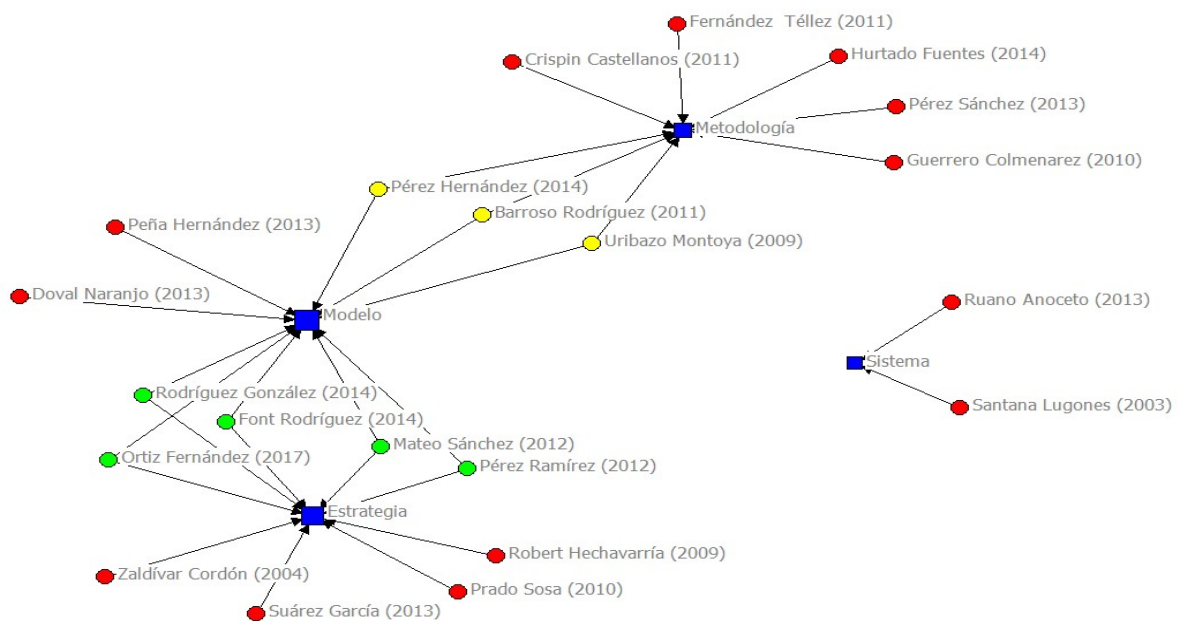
Fernández Téllez (2011)
Crispin Castellanos (2011)
Hurtado Fuentes (2014)
Pérez Sánchez (2013)
Metodología
Guerrero Colmenarez (2010)
Pérez Hernández (2014)
Barroso Rodríguez (2011)
Peña Hernández (2013)
Uribazo Montoya (2009)
Doval Naranjo (2013)
Modelo
Ruano Anoceto (2013)
Sistema
Rodríguez González (2014)
Santana Lugones (2003)
Font Rodríguez (2014)
Mateo Sánchez (2012)
Ortiz Fernández (2017)
Pérez Ramírez (2012)
Estrategia
Robert Hechavarría (2009)
Zaldívar Cordón (2004)
Prado Sosa (2010)
Suárez García (2013)